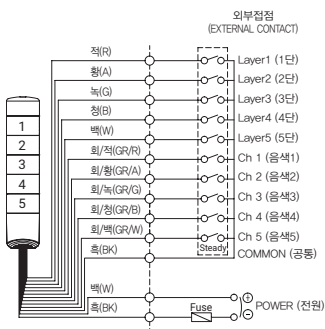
외부접점
(EXTERNAL CONTACT)

1
2
3
4
5

적(R)
황(A)
녹(G)
청(B)
백(W)
회/적(GR/R)
회/황(GR/A)
회/녹(GR/G)
회/청(GR/B)
회/백(GR/W)
흑(BK)

Layer1 (1단)
Layer2 (2단)
Layer3 (3단)
Layer4 (4단)
Layer5 (5단)
Ch 1 (음색1)
Ch 2 (음색2)
Ch 3 (음색3)
Ch 4 (음색4)
Ch 5 (음색5)
Steady
COMMON (공통)

백(W)
흑(BK)
Fuse
POWER (전원)